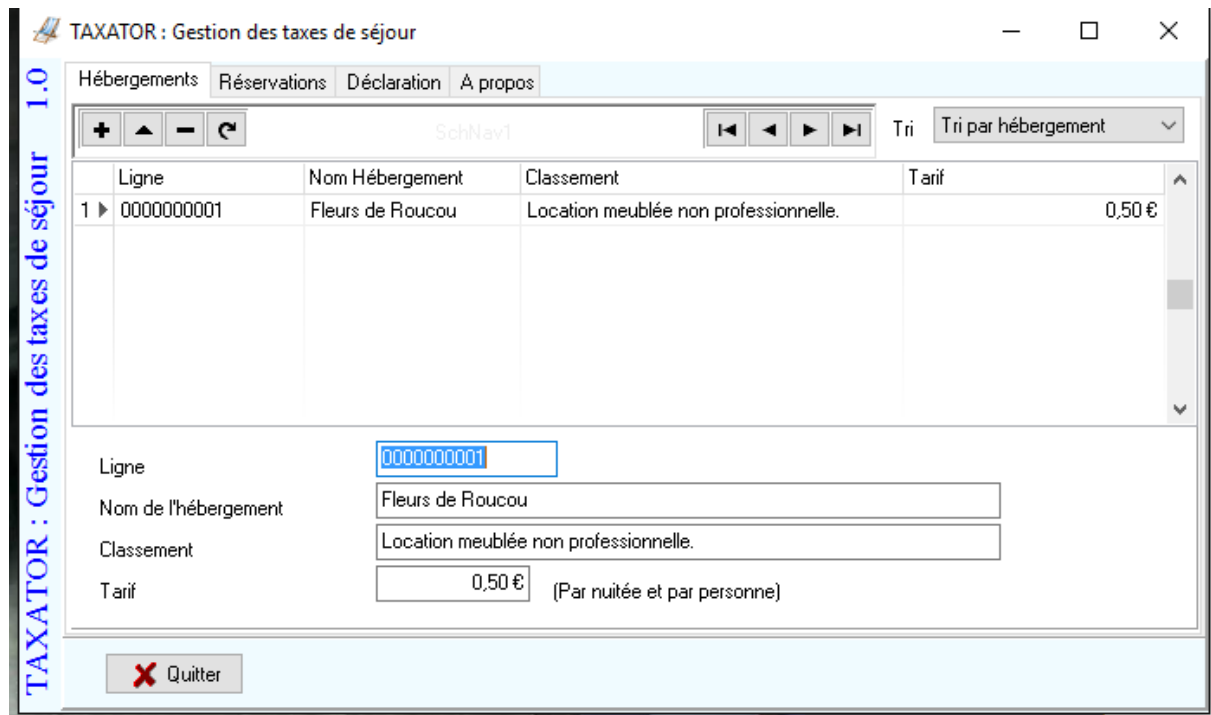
TAXATOR : Gestion des taxes de séjour

TAXATOR : Gestion des taxes de séjour 1.0

Hébergements | Réservations | Déclaration | A propos

SchNav1

Tri | Tri par hébergement

| | Ligne | Nom Hébergement | Classement | Tarif |
|---|---|---|---|---|
| 1 | 0000000001 | Fleurs de Roucou | Location meublée non professionnelle. | 0,50 € |

Ligne 0000000001

Nom de l'hébergement Fleurs de Roucou

Classement Location meublée non professionnelle.

Tarif 0,50 € (Par nuitée et par personne)

Quitter